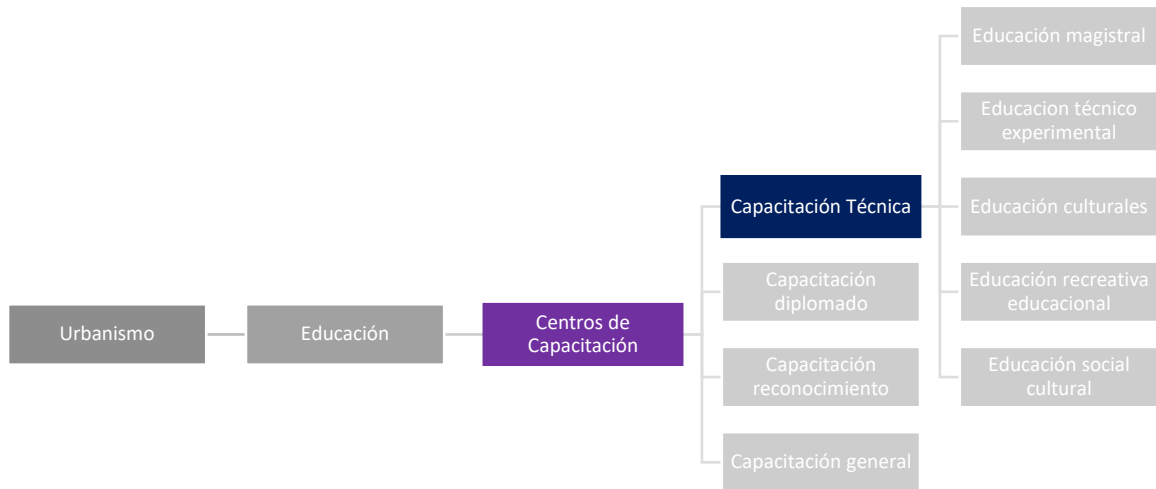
Urbanismo

Educación

Centros de Capacitación

Capacitación Técnica

Capacitación diplomado

Capacitación reconocimiento

Capacitación general

Educación magistral

Educacion técnico experimental

Educación culturales

Educación recreativa educacional

Educación social cultural